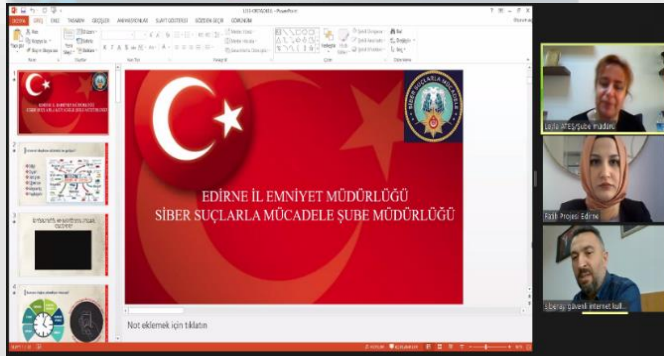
EDİRNE İL EMNİYET MÜDÜRLÜĞÜ
SİBER SUÇLARLA MÜCADELE ŞUBE MÜDÜRLÜĞÜ

SİBER SUÇLARLA MÜCADELE

Not eklemek için tıklatın

DOSYA GİRİŞ EKLE TASARIM GEÇİŞLER ANİMASYONLAR SLAYT GÖSTERİSİ GÖZDEN GEÇİR GÖRÜNÜM

Leyla ATEŞ/Şube Müdürü

Fatih Projesi Edirne

Siberay Güvenli İnternet Kull...